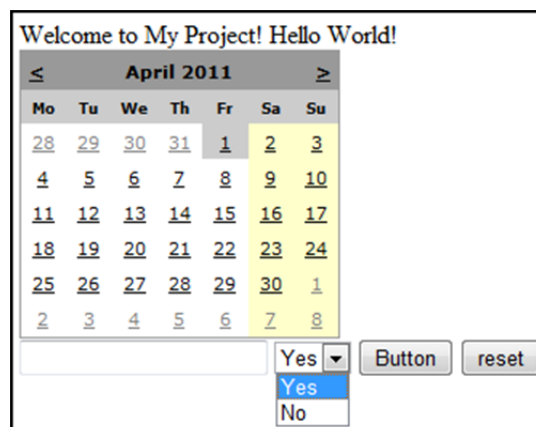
Welcome to My Project! Hello World!

| < | April 2011 | | | | | > |
|---|---|---|---|---|---|---|
| Mo | Tu | We | Th | Fr | Sa | Su |
| 28 | 29 | 30 | 31 | 1 | 2 | 3 |
| 4 | 5 | 6 | 7 | 8 | 9 | 10 |
| 11 | 12 | 13 | 14 | 15 | 16 | 17 |
| 18 | 19 | 20 | 21 | 22 | 23 | 24 |
| 25 | 26 | 27 | 28 | 29 | 30 | 1 |
| 2 | 3 | 4 | 5 | 6 | 7 | 8 |

Yes Button reset
Yes
No